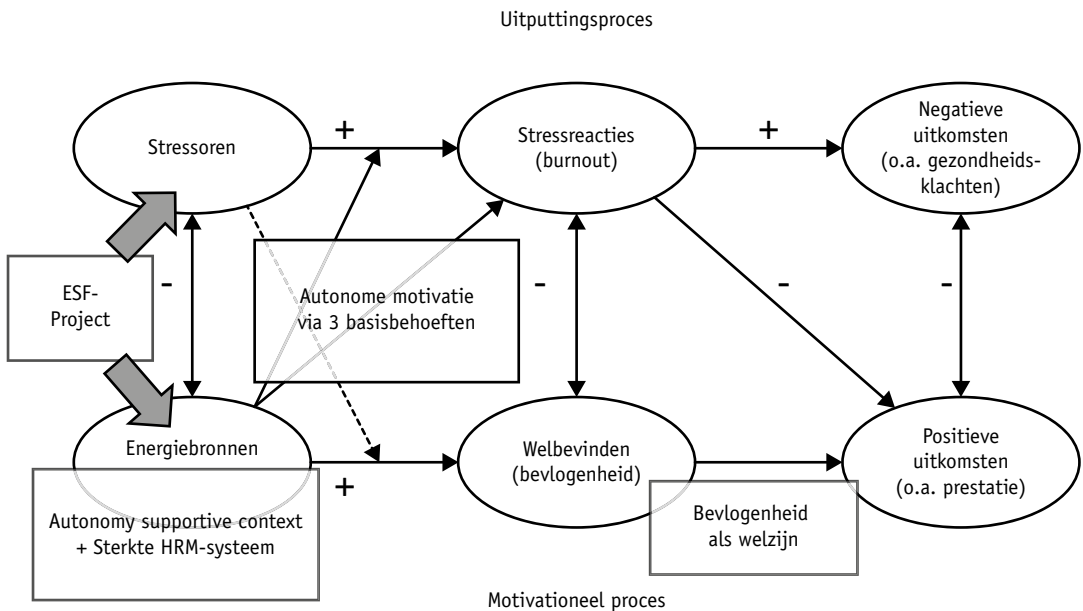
Uitputtingsproces

Stressoren

+

Stressreacties (burnout)

+

Negatieve uitkomsten (o.a. gezondheidsklachten)

ESF-Project

-

Autonome motivatie via 3 basisbehoeften

-

-

-

Energiebronnen

Welbevinden (bevlogenheid)

Positieve uitkomsten (o.a. prestatie)

+

Autonomy supportive context + Sterkte HRM-systeem

Bevlogenheid als welzijn

Motivationeel proces